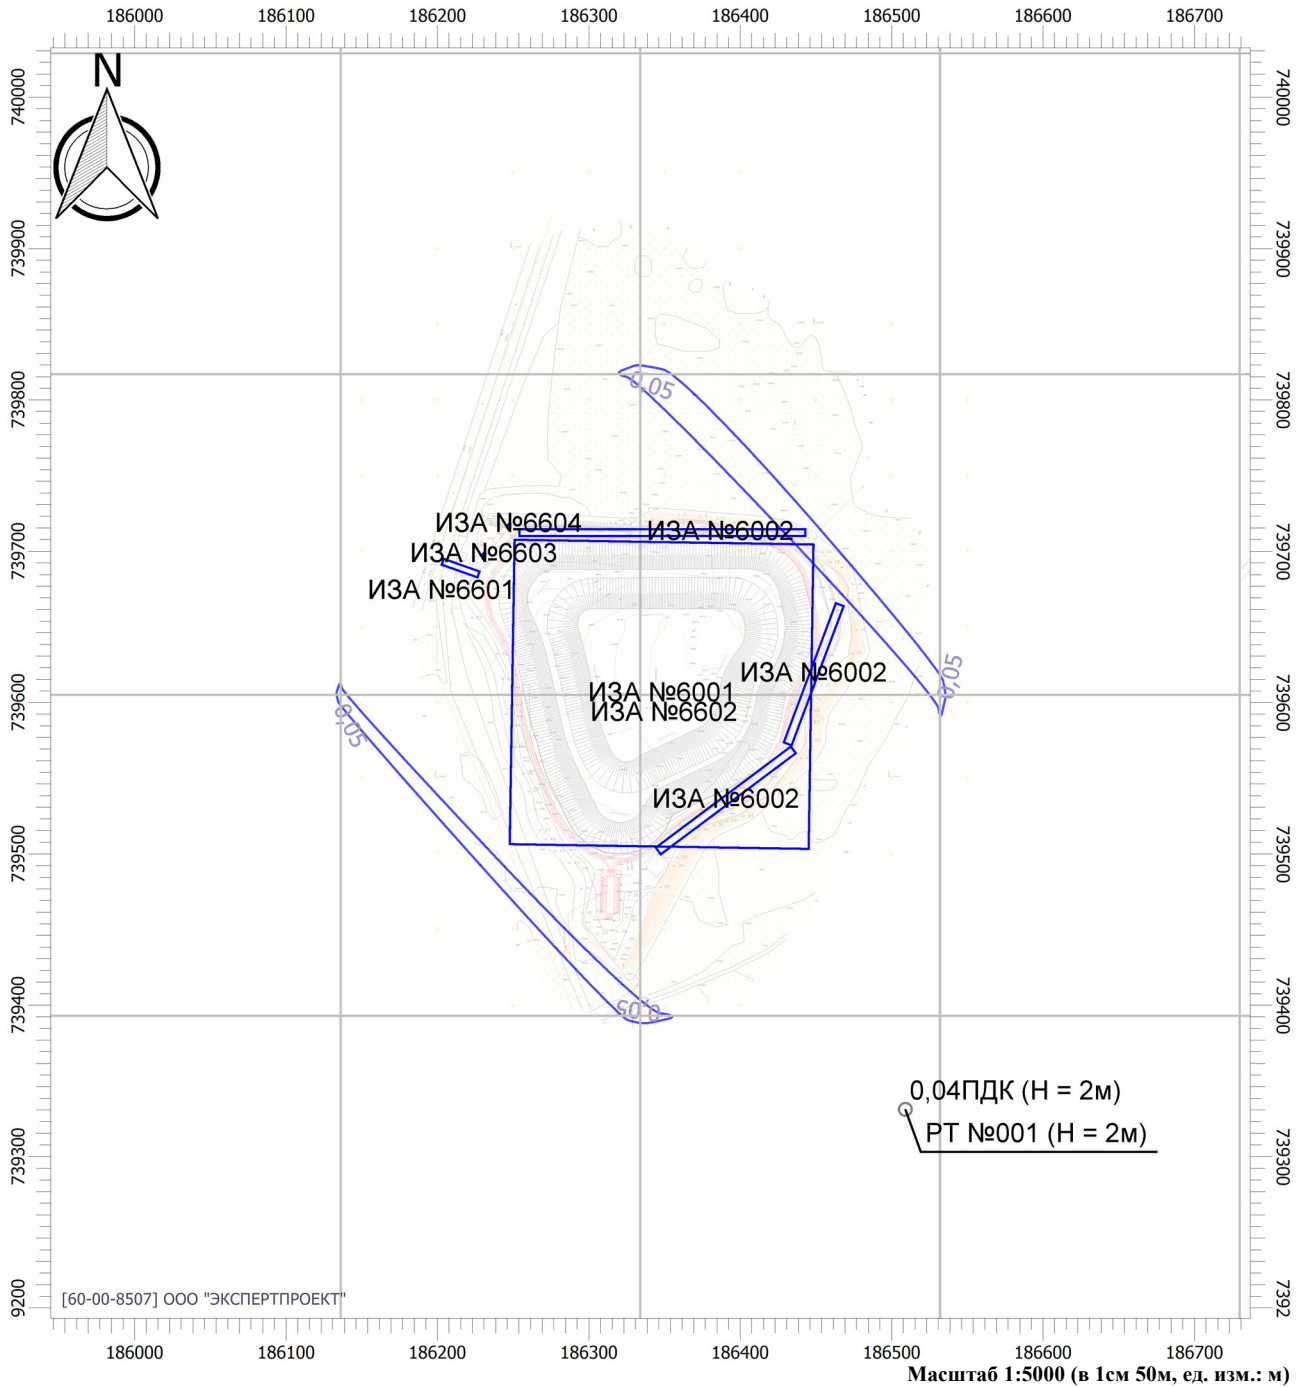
186000 186100 186200 186300 186400 186500 186600 186700

N

740000
739900
739800
739700
739600
739500
739400
739300
739200

740000
739900
739800
739700
739600
739500
739400
739300
7392

0,05

ИЗА №6604
ИЗА №6002
ИЗА №6603
ИЗА №6601
ИЗА №6002
0,05
0,05
ИЗА №6001
ИЗА №6602
ИЗА №6002
0,05

0,04ПДК (H = 2м)
РТ №001 (H = 2м)

[60-00-8507] ООО "ЭКСПЕРТПРОЕКТ"

186000 186100 186200 186300 186400 186500 186600 186700

Масштаб 1:5000 (в 1см 50м, ед. изм.: м)